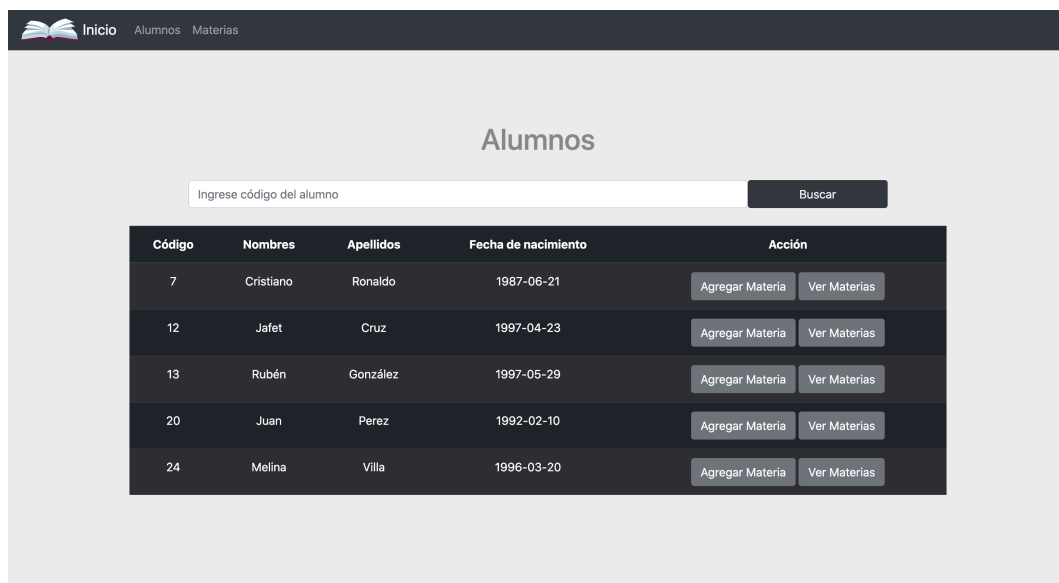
Inicio Alumnos Materias

Alumnos

Ingrese código del alumno

Buscar

| Código | Nombres | Apellidos | Fecha de nacimiento | Acción |
|---|---|---|---|---|
| 7 | Cristiano | Ronaldo | 1987-06-21 | Agregar Materia Ver Materias |
| 12 | Jafet | Cruz | 1997-04-23 | Agregar Materia Ver Materias |
| 13 | Rubén | González | 1997-05-29 | Agregar Materia Ver Materias |
| 20 | Juan | Perez | 1992-02-10 | Agregar Materia Ver Materias |
| 24 | Melina | Villa | 1996-03-20 | Agregar Materia Ver Materias |